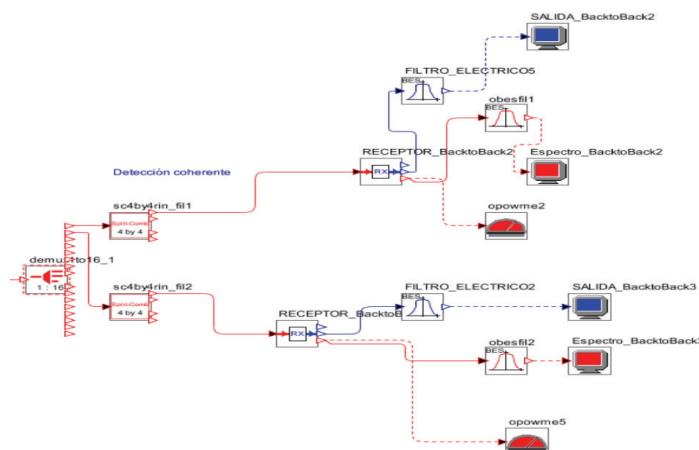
SALIDA_BacktoBack2

FILTRO_ELECTRICO5

BES

obesfil1

BES

Espectro_BacktoBack2

RECEPTOR_BacktoBack2

RX

Detección coherente

opowme2

sc4by4rin_fil1

Split-Comb

4 by 4

demu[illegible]to16_1

1 : 16

sc4by4rin_fil2

Split-Comb

4 by 4

FILTRO_ELECTRICO2

BES

SALIDA_BacktoBack3

RECEPTOR_BacktoB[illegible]

RX

obesfil2

BES

Espectro_BacktoBack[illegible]

opowme5